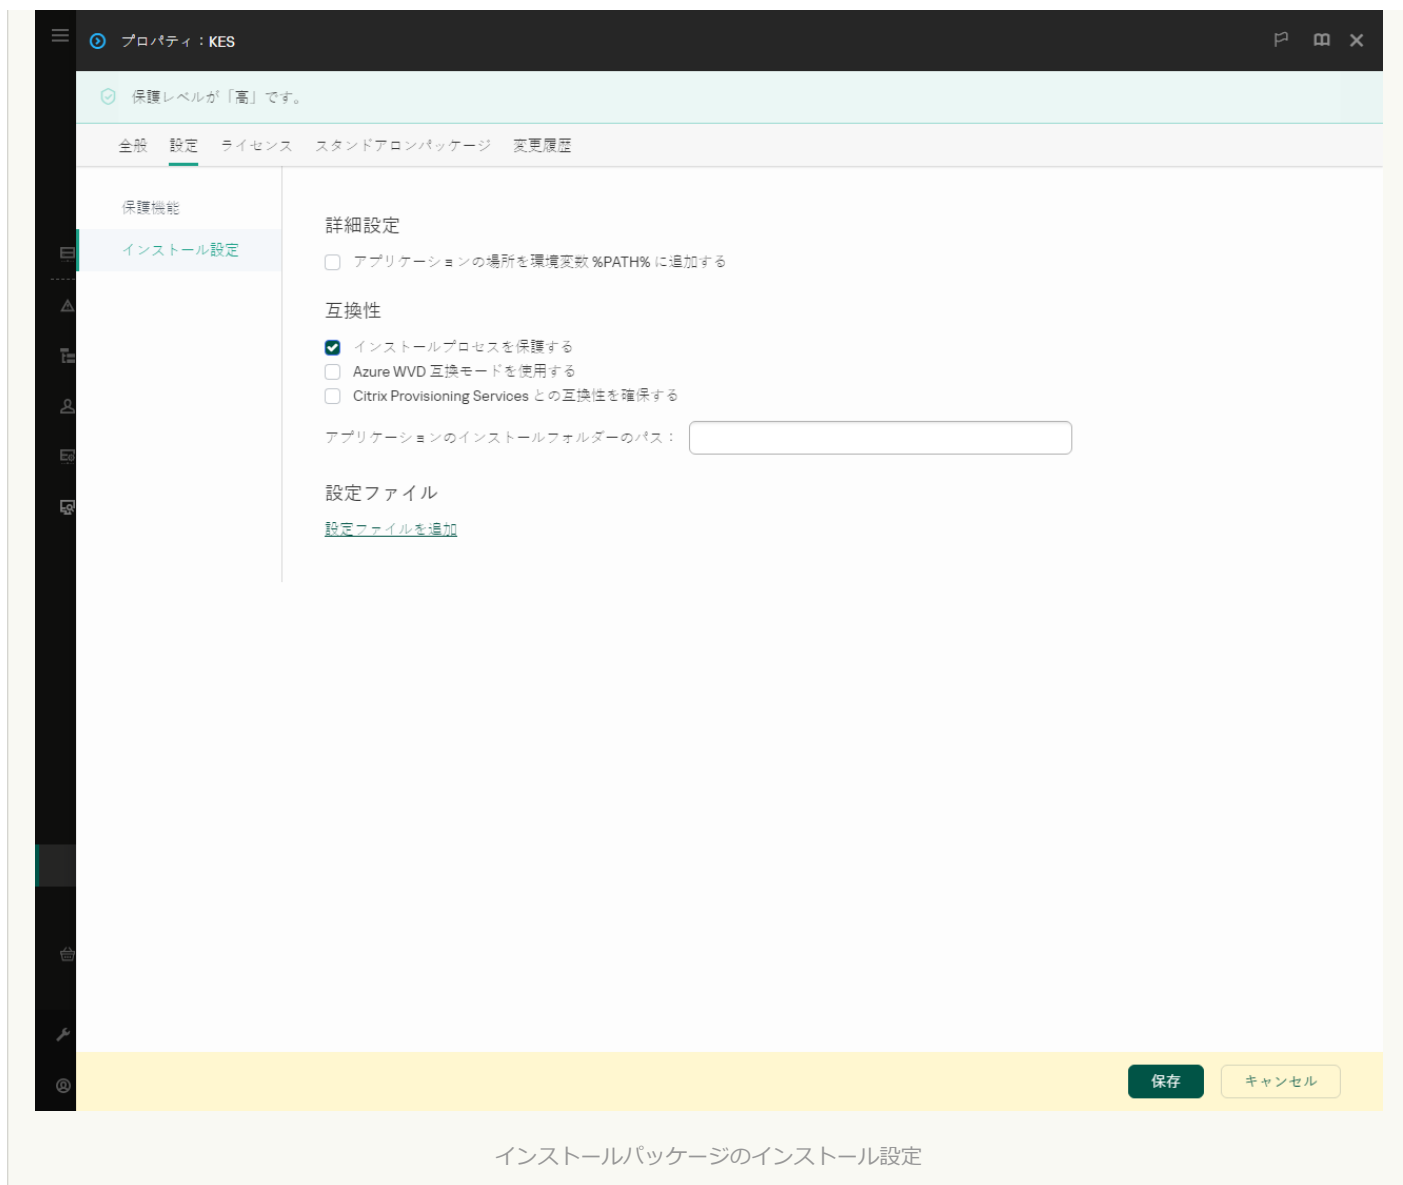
プロパティ：KES

保護レベルが「高」です。

全般　設定　ライセンス　スタンドアロンパッケージ　変更履歴

保護機能
インストール設定

詳細設定
アプリケーションの場所を環境変数 %PATH% に追加する

互換性
インストールプロセスを保護する
Azure WVD 互換モードを使用する
Citrix Provisioning Services との互換性を確保する
アプリケーションのインストールフォルダーのパス：

設定ファイル
設定ファイルを追加

保存　キャンセル

インストールパッケージのインストール設定